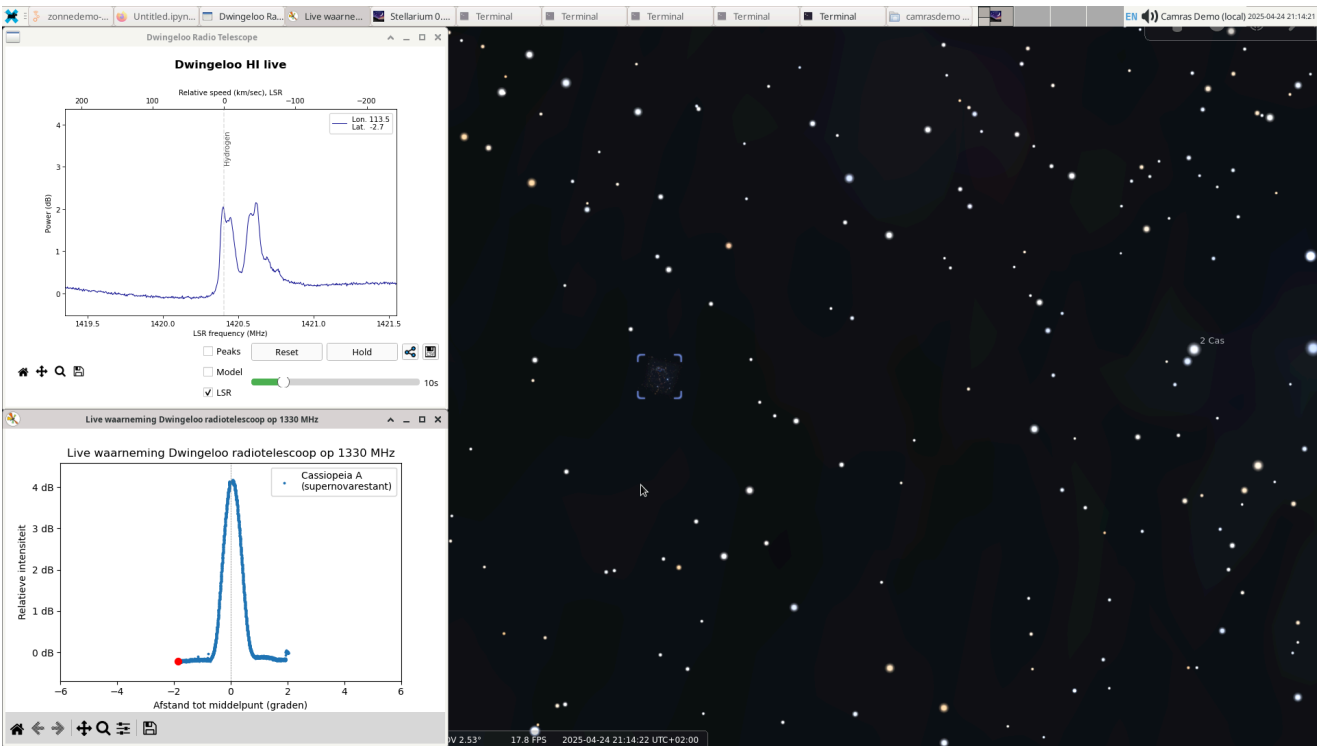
zonnedemo-... Untitled.ipyn... Dwingeloo Ra... Live waarne... Stellarium 0.... Terminal Terminal Terminal Terminal Terminal camrasdemo ...

EN Camras Demo (local) 2025-04-24 21:14:21

Dwingeloo Radio Telescope

Dwingeloo HI live

Relative speed (km/sec), LSR

200 100 0 −100 −200

Lon. 113.5
Lat. -2.7

Hydrogen

Power (dB)

4
3
2
1
0

1419.5 1420.0 1420.5 1421.0 1421.5

LSR frequency (MHz)

Peaks Reset Hold

Model

LSR 10s

Live waarneming Dwingeloo radiotelescoop op 1330 MHz

Live waarneming Dwingeloo radiotelescoop op 1330 MHz

Cassiopeia A (supernovarestant)

Relatieve intensiteit

4 dB
3 dB
2 dB
1 dB
0 dB

−6 −4 −2 0 2 4 6

Afstand tot middelpunt (graden)

2 Cas

OV 2.53° 17.8 FPS 2025-04-24 21:14:22 UTC+02:00